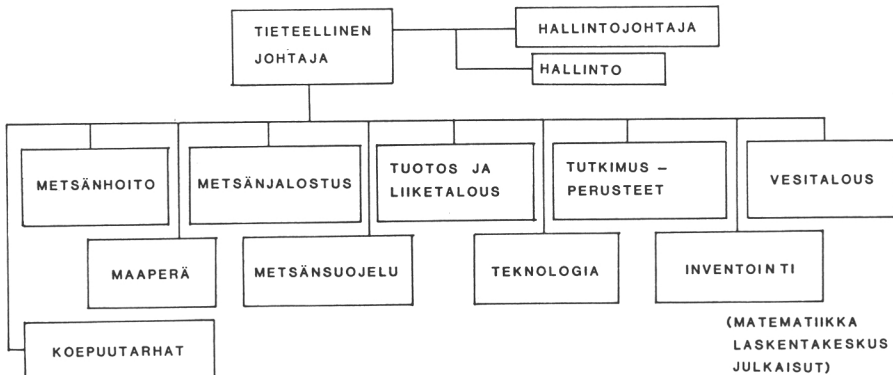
TIETEELLINEN JOHTAJA

HALLINTOJOHTAJA

HALLINTO

METSÄNHOITO

METSÄNJALOSTUS

TUOTOS JA LIIKETALOUS

TUTKIMUS – PERUSTEET

VESITALOUS

MAAPERÄ

METSÄNSUOJELU

TEKNOLOGIA

INVENTOINTI

(MATEMATIIKKA LASKENTAKESKUS JULKAISUT)

KOEPUUTARHAT